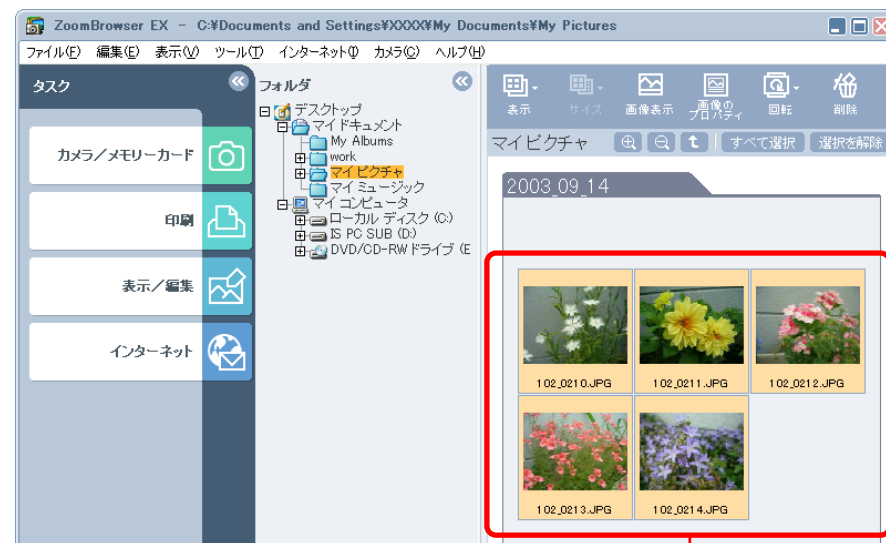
ZoomBrowser EX - C:¥Documents and Settings¥XXXX¥My Documents¥My Pictures

ファイル(F) 編集(E) 表示(V) ツール(T) インターネット(I) カメラ(C) ヘルプ(H)

タスク

カメラ／メモリーカード

印刷

表示／編集

インターネット

フォルダ

デスクトップ
マイドキュメント
My Albums
work
マイピクチャ
マイミュージック
マイコンピュータ
ローカル ディスク (C:)
IS PC SUB (D:)
DVD/CD-RW ドライブ (E

表示 サイズ 画像表示 画像のプロパティ 回転 削除

マイピクチャ

すべて選択 選択を解除

2003_09_14

102_0210.JPG
102_0211.JPG
102_0212.JPG
102_0213.JPG
102_0214.JPG